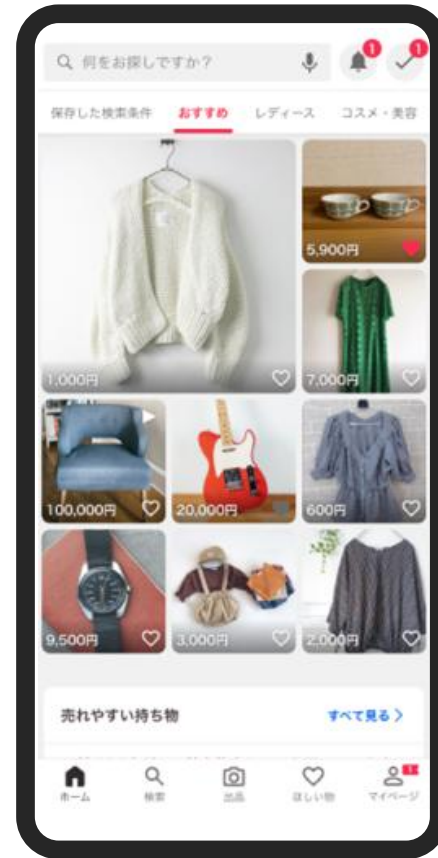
何をお探しですか?

1

1

保存した検索条件　おすすめ　レディース　コスメ・美容

5,900円

1,000円

7,000円

100,000円

20,000円

600円

9,500円

3,000円

2,000円

売れやすい持ち物

すべて見る >

ホーム　検索　出品　ほしい物　マイページ